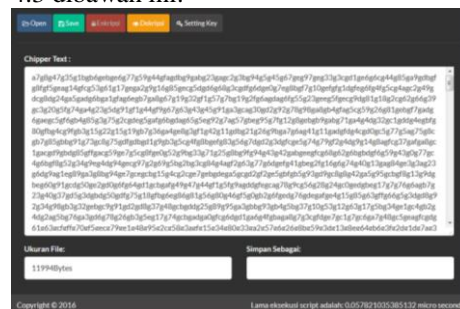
4.3 dibawah ini.

Open  Save  Encrypt  Decrypt  Setting Key

Chipper Text :

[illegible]

Ukuran File:

119948bytes

Simpan Sebagai:

Copyright © 2016

Lama eksekusi script adalah: 0.057821035385132 micro second